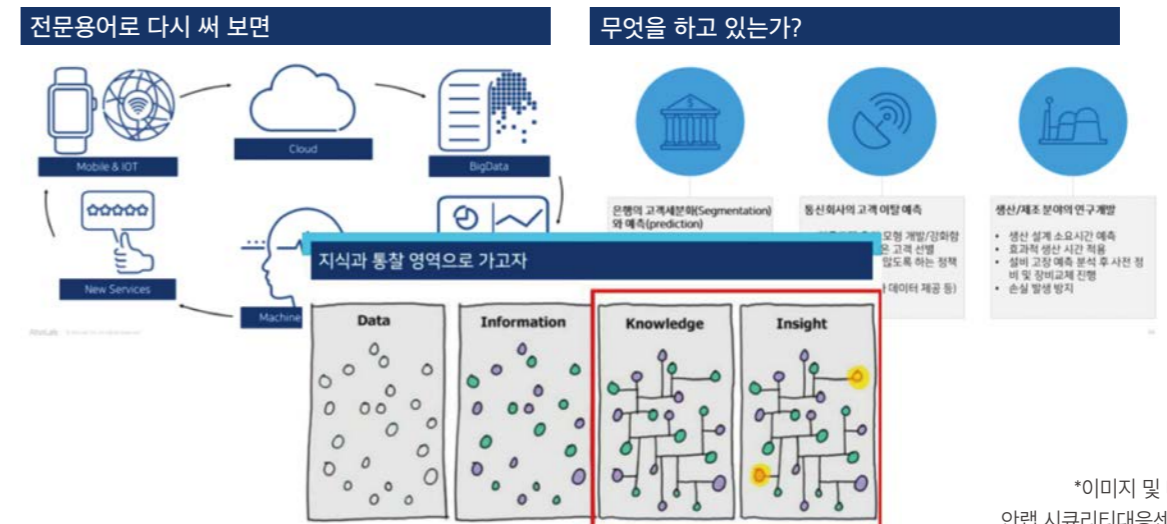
전문용어로 다시 써 보면

무엇을 하고 있는가?

Mobile & IOT

Cloud

BigData

New Services

Machine

은행의 고객세분화(Segmentation)와 예측(prediction)

통신회사의 고객 이탈 예측

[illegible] 모형 개발/강화함
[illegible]은 고객 선별
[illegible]않도록 하는 정책
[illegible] 데이터 제공 등)

생산/제조 분야의 연구개발

• 생산 설계 소요시간 예측
• 효과적 생산 시간 적용
• 설비 고장 예측 분석 후 사전 정비 및 장비교체 진행
• 손실 발생 방지

지식과 통찰 영역으로 가고자

Data

Information

Knowledge

Insight

*이미지 및

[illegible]